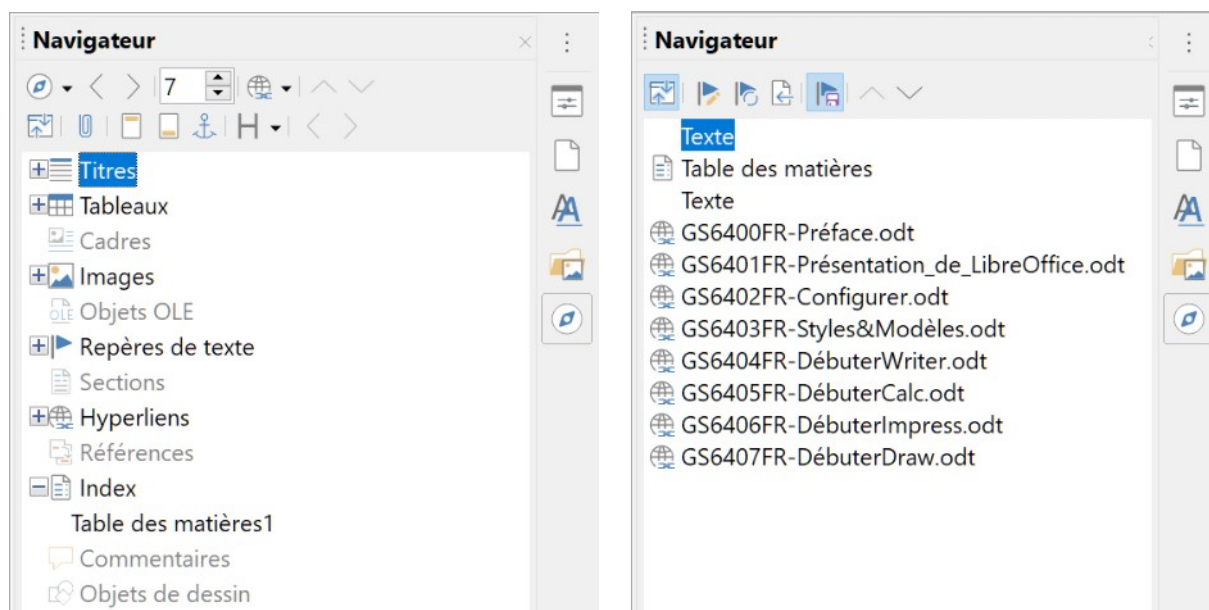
Navigateur

7

H

Titres
Tableaux
Cadres
Images
Objets OLE
Repères de texte
Sections
Hyperliens
Références
Index
Table des matières1
Commentaires
Objets de dessin

Navigateur

Texte
Table des matières
Texte
GS6400FR-Préface.odt
GS6401FR-Présentation_de_LibreOffice.odt
GS6402FR-Configurer.odt
GS6403FR-Styles&Modèles.odt
GS6404FR-DébuterWriter.odt
GS6405FR-DébuterCalc.odt
GS6406FR-DébuterImpress.odt
GS6407FR-DébuterDraw.odt